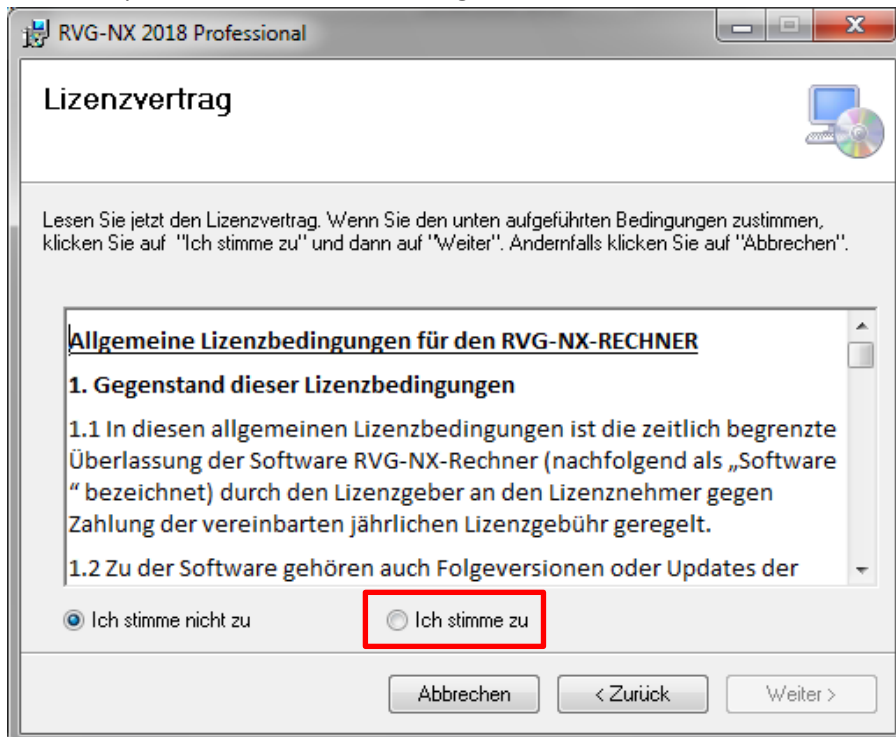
RVG-NX 2018 Professional

Lizenzvertrag

Lesen Sie jetzt den Lizenzvertrag. Wenn Sie den unten aufgeführten Bedingungen zustimmen, klicken Sie auf "Ich stimme zu" und dann auf "Weiter". Andernfalls klicken Sie auf "Abbrechen".

Allgemeine Lizenzbedingungen für den RVG-NX-RECHNER

1. Gegenstand dieser Lizenzbedingungen

1.1 In diesen allgemeinen Lizenzbedingungen ist die zeitlich begrenzte Überlassung der Software RVG-NX-Rechner (nachfolgend als „Software " bezeichnet) durch den Lizenzgeber an den Lizenznehmer gegen Zahlung der vereinbarten jährlichen Lizenzgebühr geregelt.

1.2 Zu der Software gehören auch Folgeversionen oder Updates der

Ich stimme nicht zu

Ich stimme zu

Abbrechen

< Zurück

Weiter >